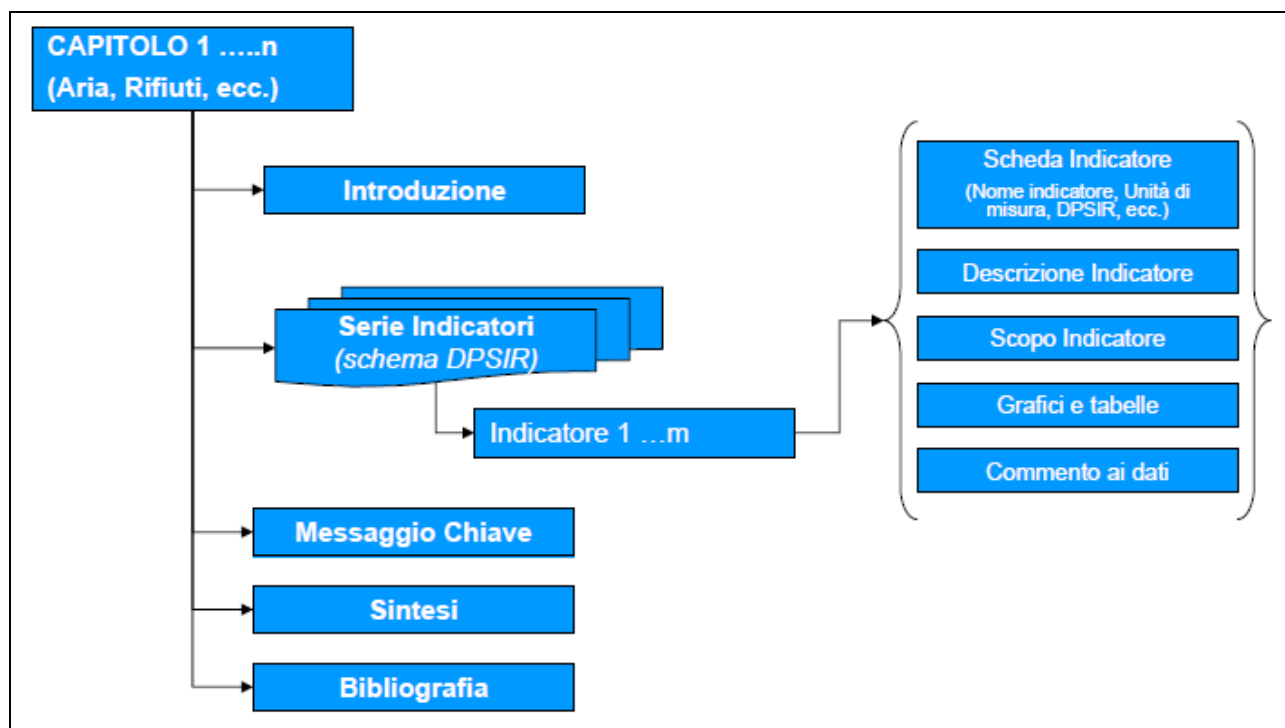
CAPITOLO 1 …..n
(Aria, Rifiuti, ecc.)

Introduzione

Serie Indicatori
(schema DPSIR)

Indicatore 1 …m

Scheda Indicatore
(Nome indicatore, Unità di misura, DPSIR, ecc.)

Descrizione Indicatore

Scopo Indicatore

Grafici e tabelle

Commento ai dati

Messaggio Chiave

Sintesi

Bibliografia